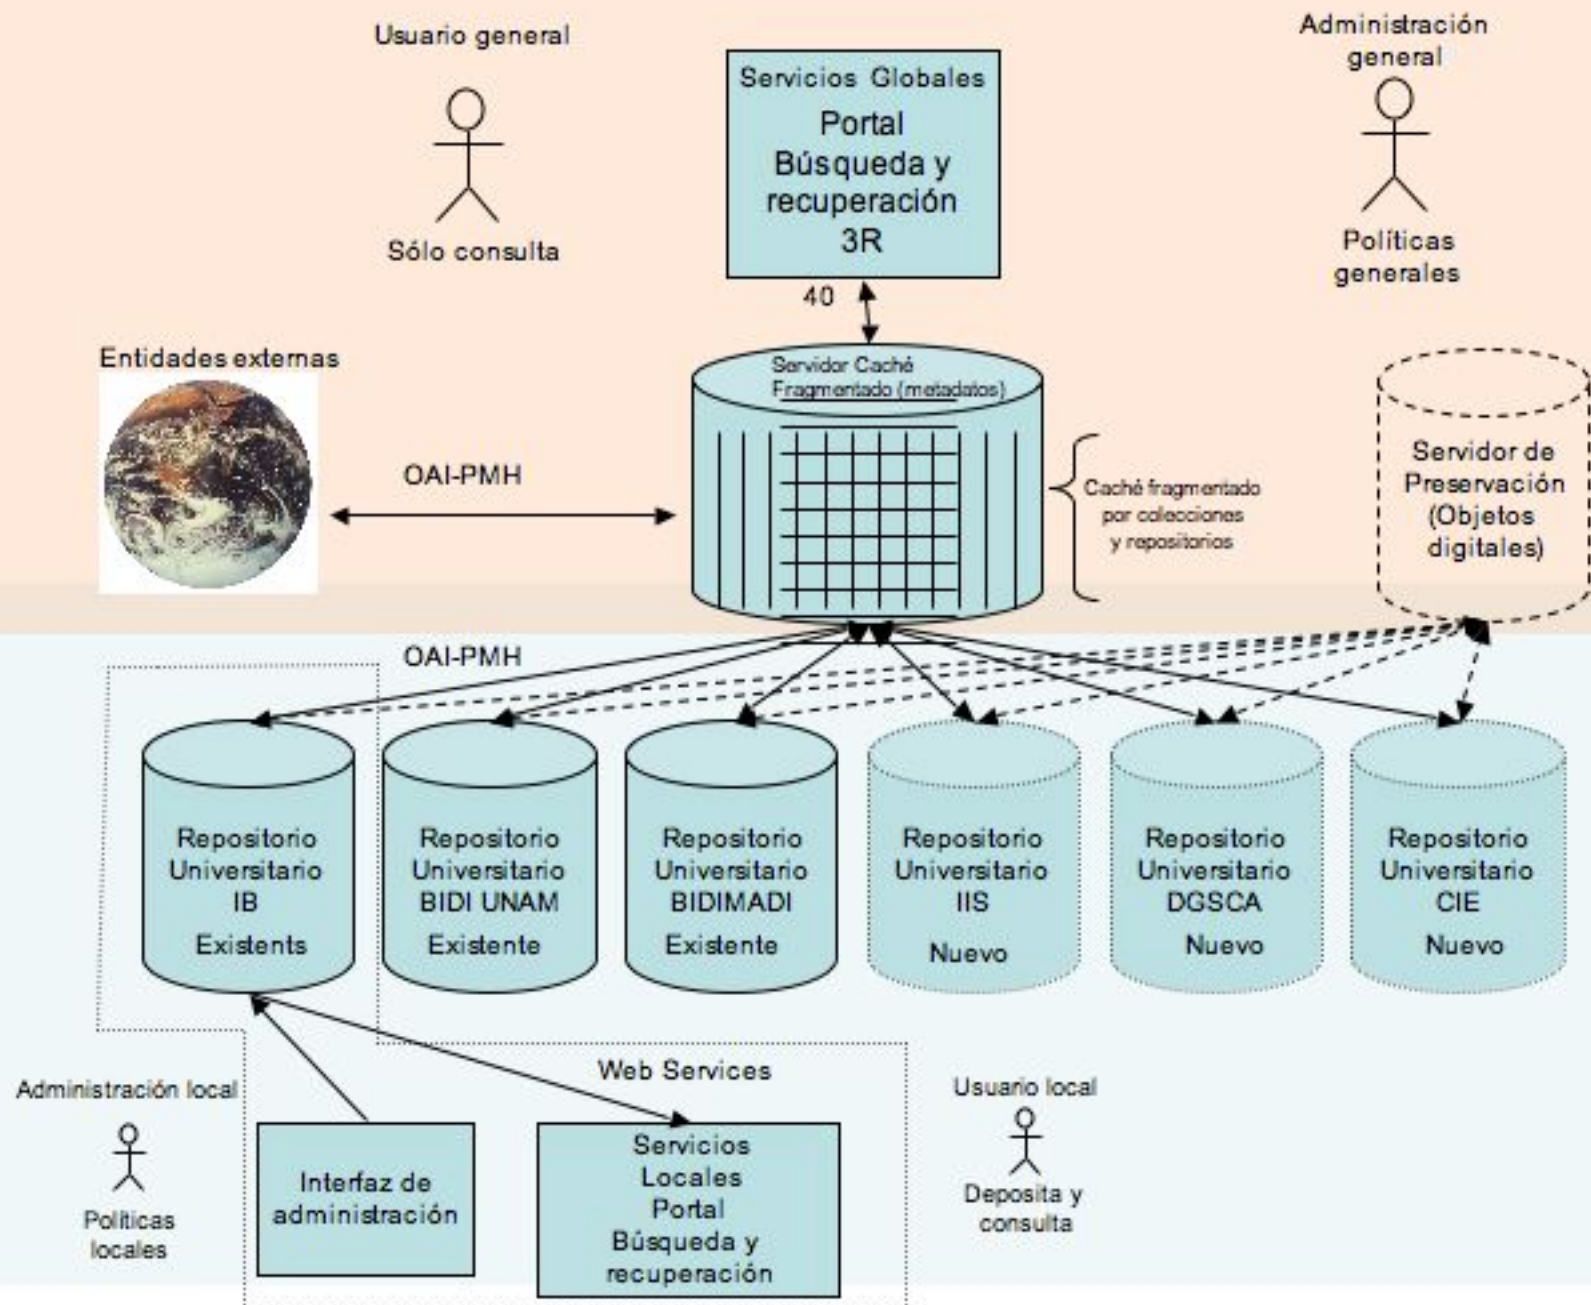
Usuario general

Sólo consulta

Servicios Globales
Portal
Búsqueda y recuperación
3R

Administración general

Políticas generales

40

Entidades externas

Servidor Caché Fragmentado (metadatos)

OAI-PMH

Caché fragmentado por colecciones y repositorios

Servidor de Preservación (Objetos digitales)

OAI-PMH

Repositorio Universitario IB
Existents

Repositorio Universitario BIDI UNAM
Existente

Repositorio Universitario BIDIMADI
Existente

Repositorio Universitario IIS
Nuevo

Repositorio Universitario DGSCA
Nuevo

Repositorio Universitario CIE
Nuevo

Web Services

Administración local

Políticas locales

Interfaz de administración

Servicios Locales Portal Búsqueda y recuperación

Usuario local

Deposita y consulta